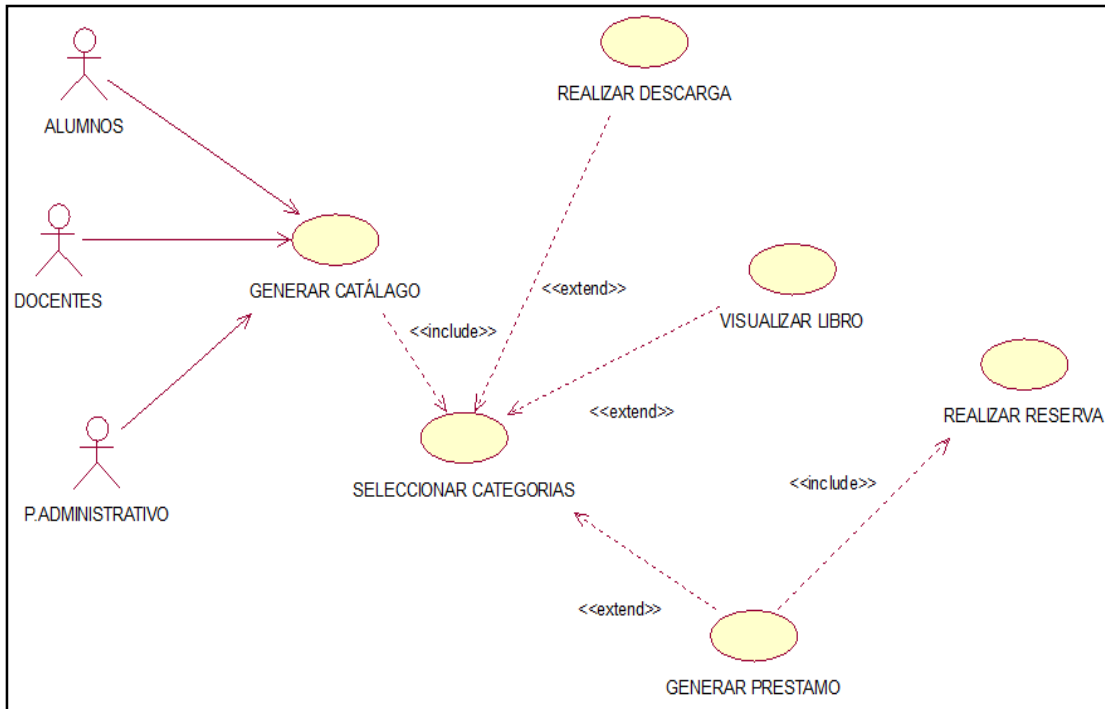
ALUMNOS

DOCENTES

P.ADMINISTRATIVO

REALIZAR DESCARGA

GENERAR CATÁLAGO

<<extend>>

<<include>>

VISUALIZAR LIBRO

REALIZAR RESERVA

<<extend>>

SELECCIONAR CATEGORIAS

<<include>>

<<extend>>

GENERAR PRESTAMO